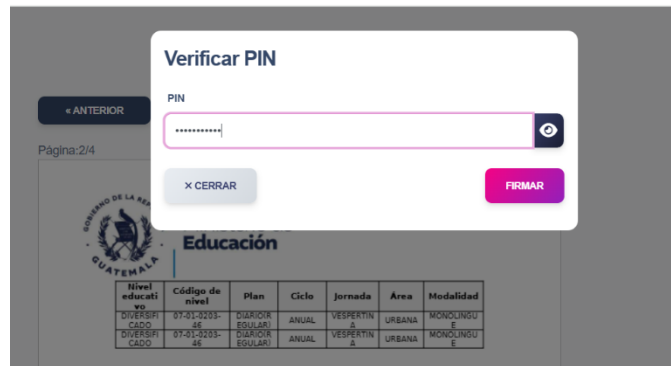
Verificar PIN

PIN

•••••••••••

× CERRAR

FIRMAR

« ANTERIOR

Página:2/4

GOBIERNO DE LA REPÚBLICA GUATEMALA

Educación

| Nivel educativo | Código de nivel | Plan | Ciclo | Jornada | Área | Modalidad |
|---|---|---|---|---|---|---|
| DIVERSIFICADO | 07-01-0203-46 | DIARIO(REGULAR) | ANUAL | VESPERTINA | URBANA | MONOLINGUE |
| DIVERSIFICADO | 07-01-0203-46 | DIARIO(REGULAR) | ANUAL | VESPERTINA | URBANA | MONOLINGUE |